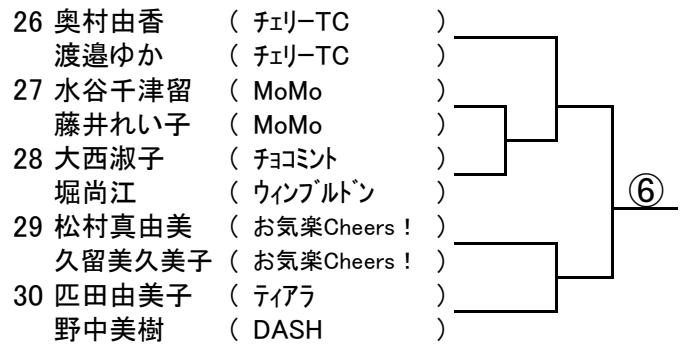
26 奥村由香 ( ﾁｪﾘｰTC )
渡邉ゆか ( ﾁｪﾘｰTC )
27 水谷千津留 ( MoMo )
藤井れい子 ( MoMo )
28 大西淑子 ( ﾁｮｺﾐﾝﾄ )
堀尚江 ( ｳｨﾝﾌﾞﾙﾄﾞﾝ )
29 松村真由美 ( お気楽Cheers！ )
久留美久美子 ( お気楽Cheers！ )
30 匹田由美子 ( ﾃｨｱﾗ )
野中美樹 ( DASH )

⑥